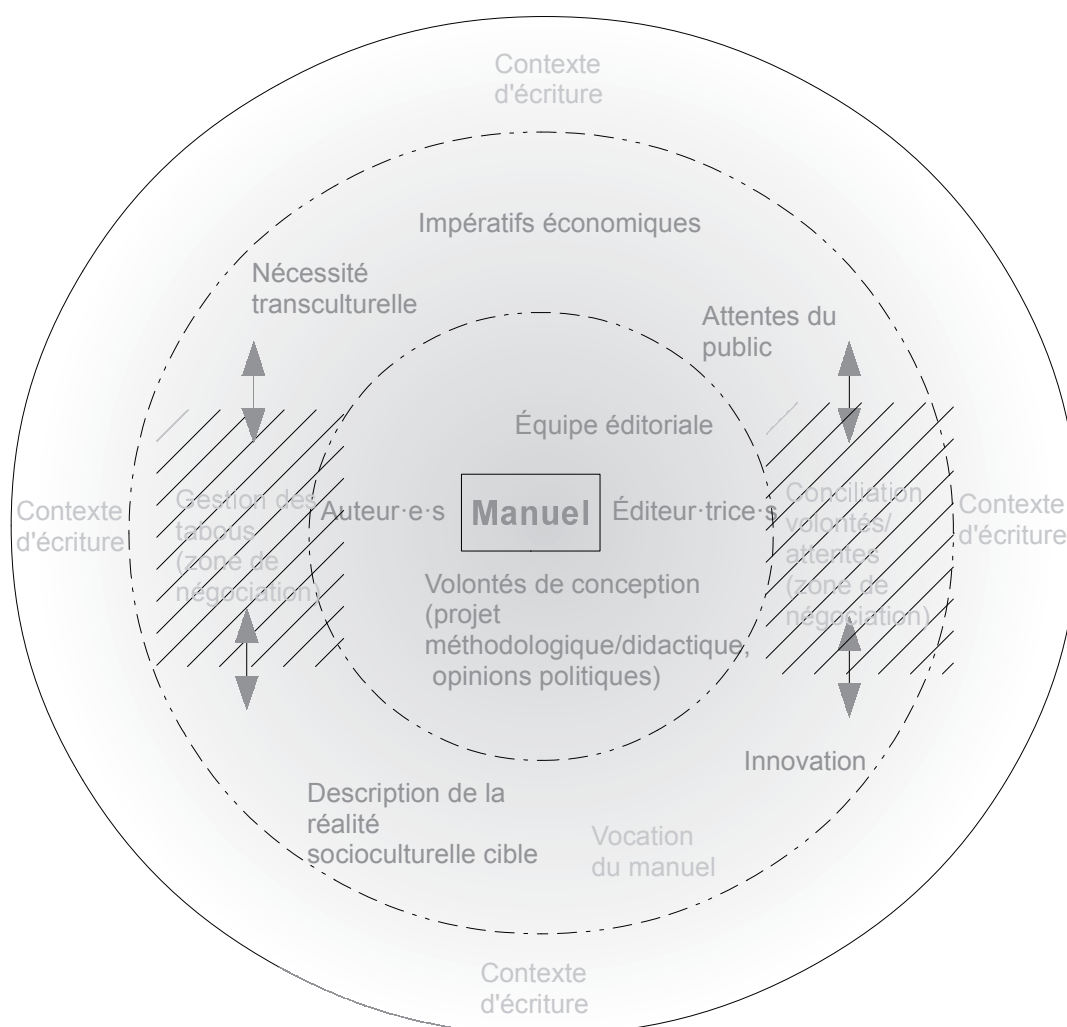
Contexte d'écriture

Impératifs économiques

Nécessité transculturelle

Attentes du public

Équipe éditoriale

Contexte d'écriture

Gestion des tabous (zone de négociation)

Auteur·e·s

Manuel

Éditeur·trice·s

Conciliation volontés/ attentes (zone de négociation)

Contexte d'écriture

Volontés de conception (projet méthodologique/didactique, opinions politiques)

Innovation

Description de la réalité socioculturelle cible

Vocation du manuel

Contexte d'écriture